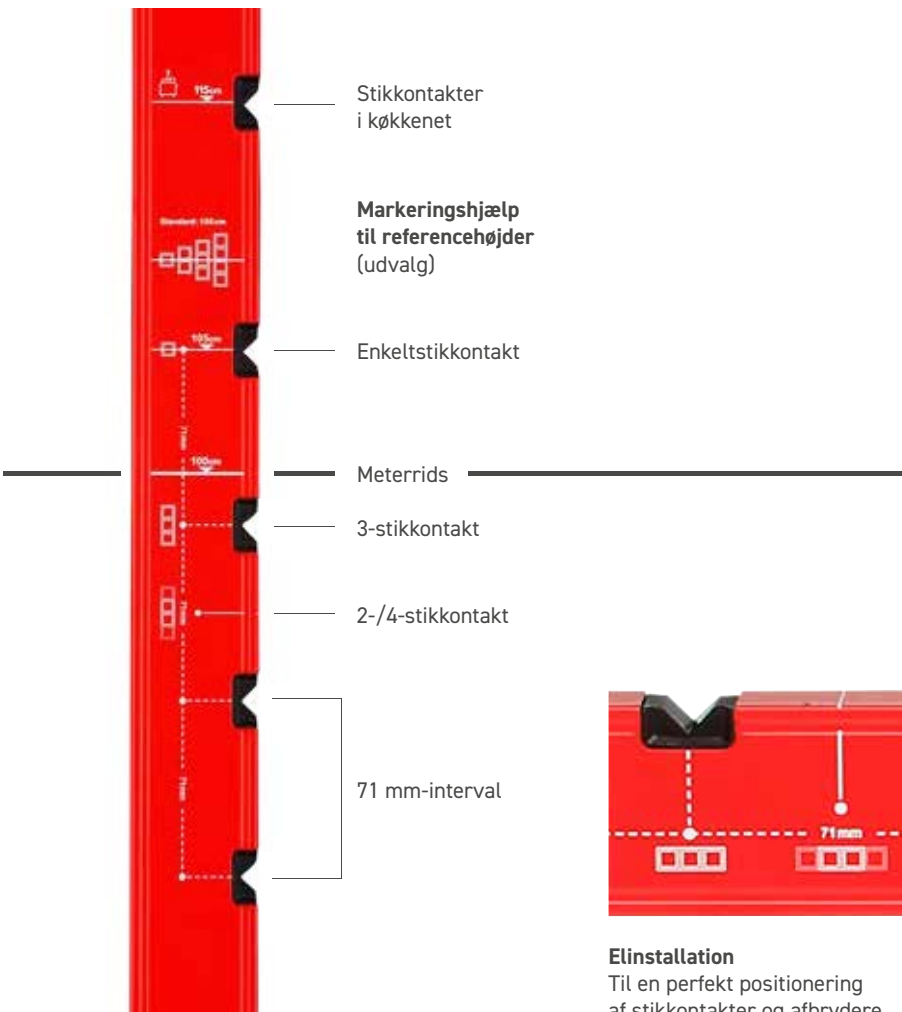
115cm

Stikkontakter i køkkenet

Standard: 105cm

**Markeringshjælp til referencehøjder** (udvalg)

105cm

Enkeltstikkontakt

71mm

100cm

Meterrids

3-stikkontakt

71mm

2-/4-stikkontakt

71mm

71 mm-interval

71mm

**Elinstallation**
Til en perfekt positionering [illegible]